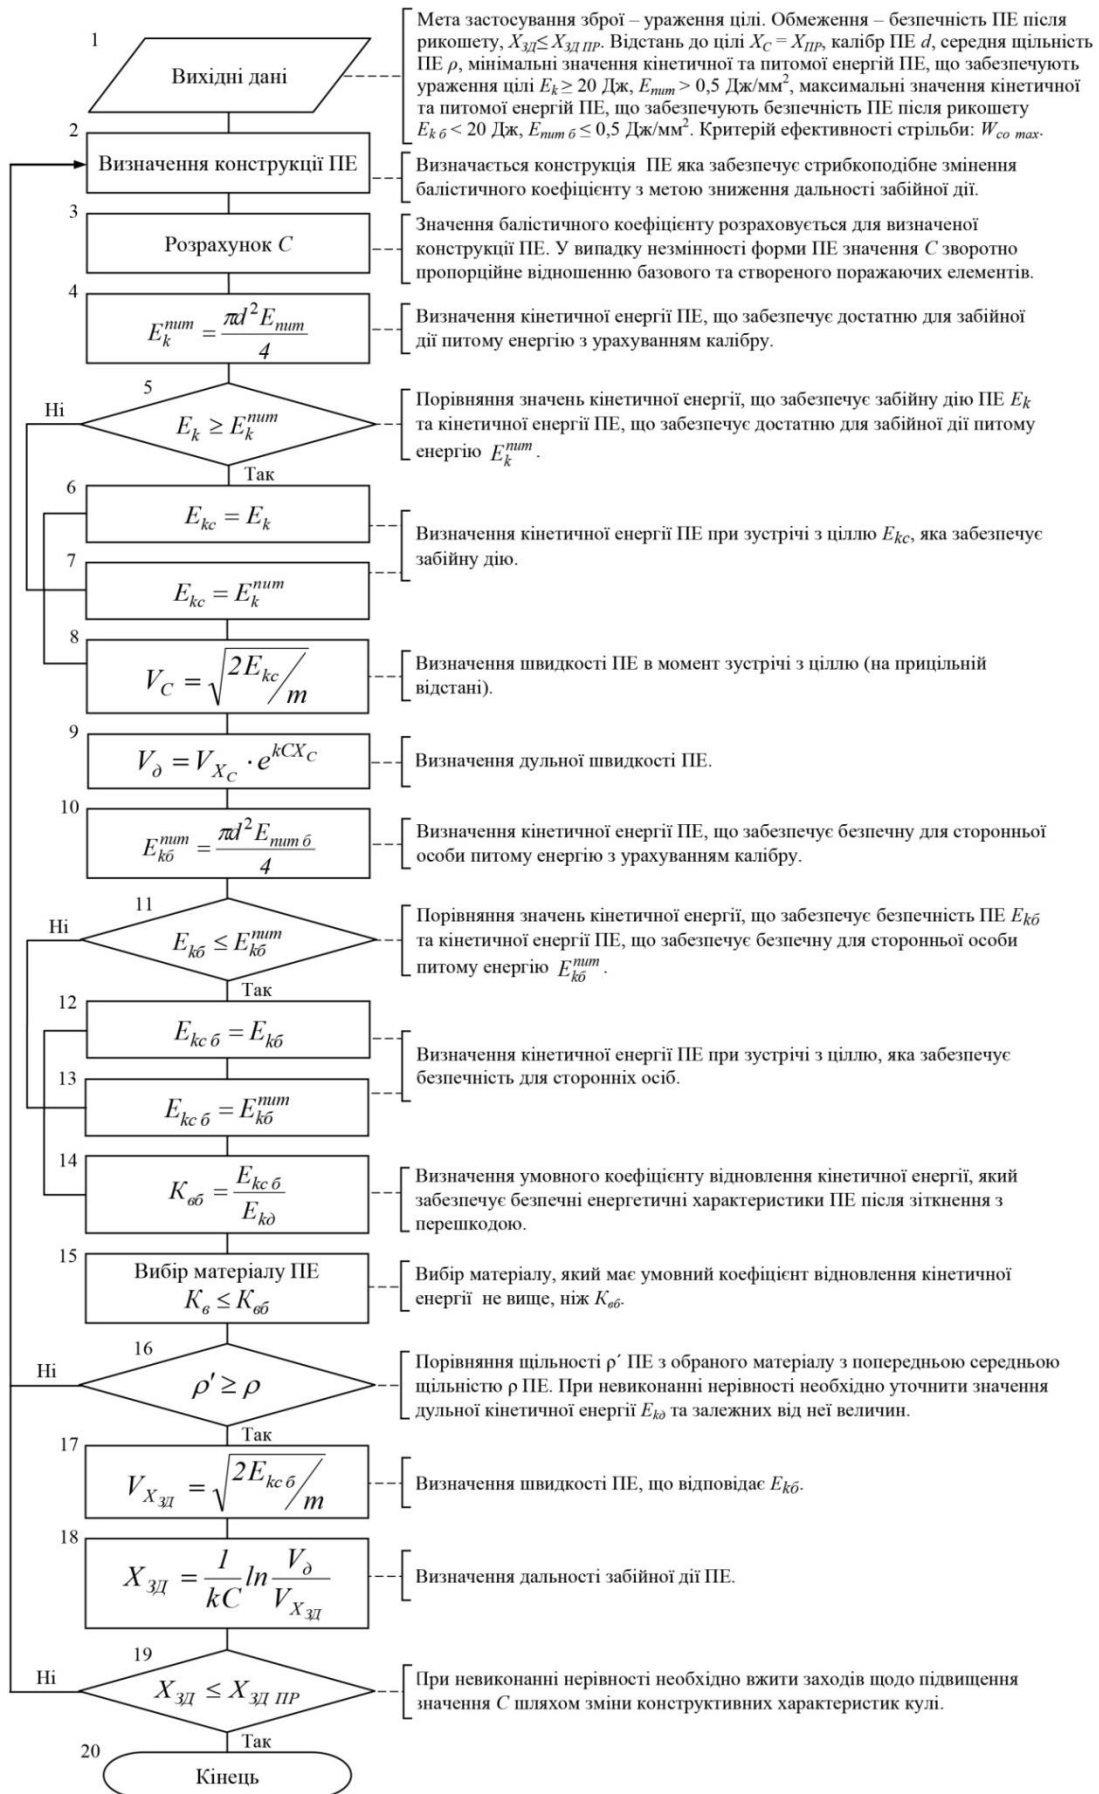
1

Вихідні дані

Мета застосування зброї – ураження цілі. Обмеження – безпечність ПЕ після рикошету, $X_{ЗД} \leq X_{ЗД\ ПР}$. Відстань до цілі $X_C = X_{ПР}$, калібр ПЕ $d$, середня щільність ПЕ $\rho$, мінімальні значення кінетичної та питомої енергій ПЕ, що забезпечують ураження цілі $E_k \geq 20$ Дж, $E_{пит} > 0,5$ Дж/мм$^2$, максимальні значення кінетичної та питомої енергій ПЕ, що забезпечують безпечність ПЕ після рикошету $E_{k\ б} < 20$ Дж, $E_{пит\ б} \leq 0,5$ Дж/мм$^2$. Критерій ефективності стрільби: $W_{co\ max}$.

2

Визначення конструкції ПЕ

Визначається конструкція ПЕ яка забезпечує стрибкоподібне змінення балістичного коефіцієнту з метою зниження дальності забійної дії.

3

Розрахунок $C$

Значення балістичного коефіцієнту розраховується для визначеної конструкції ПЕ. У випадку незмінності форми ПЕ значення $C$ зворотно пропорційне відношенню базового та створеного поражаючих елементів.

4

$E_k^{пит} = \frac{\pi d^2 E_{пит}}{4}$

Визначення кінетичної енергії ПЕ, що забезпечує достатню для забійної дії питому енергію з урахуванням калібру.

5

Ні

$E_k \geq E_k^{пит}$

Порівняння значень кінетичної енергії, що забезпечує забійну дію ПЕ $E_k$ та кінетичної енергії ПЕ, що забезпечує достатню для забійної дії питому енергію $E_k^{пит}$.

Так

6

$E_{kc} = E_k$

Визначення кінетичної енергії ПЕ при зустрічі з ціллю $E_{kc}$, яка забезпечує забійну дію.

7

$E_{kc} = E_k^{пит}$

8

$V_C = \sqrt{2E_{kc}/m}$

Визначення швидкості ПЕ в момент зустрічі з ціллю (на прицільній відстані).

9

$V_д = V_{X_C} \cdot e^{kCX_C}$

Визначення дульної швидкості ПЕ.

10

$E_{kб}^{пит} = \frac{\pi d^2 E_{пит\ б}}{4}$

Визначення кінетичної енергії ПЕ, що забезпечує безпечну для сторонньої особи питому енергію з урахуванням калібру.

11

Ні

$E_{kб} \leq E_{kб}^{пит}$

Порівняння значень кінетичної енергії, що забезпечує безпечність ПЕ $E_{kб}$ та кінетичної енергії ПЕ, що забезпечує безпечну для сторонньої особи питому енергію $E_{kб}^{пит}$.

Так

12

$E_{kc\ б} = E_{kб}$

Визначення кінетичної енергії ПЕ при зустрічі з ціллю, яка забезпечує безпечність для сторонніх осіб.

13

$E_{kc\ б} = E_{kб}^{пит}$

14

$K_{вб} = \frac{E_{kc\ б}}{E_{kд}}$

Визначення умовного коефіцієнту відновлення кінетичної енергії, який забезпечує безпечні енергетичні характеристики ПЕ після зіткнення з перешкодою.

15

Вибір матеріалу ПЕ $K_в \leq K_{вб}$

Вибір матеріалу, який має умовний коефіцієнт відновлення кінетичної енергії не вище, ніж $K_{вб}$.

16

Ні

$\rho' \geq \rho$

Порівняння щільності ρ´ ПЕ з обраного матеріалу з попередньою середньою щільністю ρ ПЕ. При невиконанні нерівності необхідно уточнити значення дульної кінетичної енергії $E_{kд}$ та залежних від неї величин.

Так

17

$V_{X_{ЗД}} = \sqrt{2E_{kc\ б}/m}$

Визначення швидкості ПЕ, що відповідає $E_{kб}$.

18

$X_{ЗД} = \frac{1}{kC} ln \frac{V_д}{V_{X_{ЗД}}}$

Визначення дальності забійної дії ПЕ.

19

Ні

$X_{ЗД} \leq X_{ЗД\ ПР}$

При невиконанні нерівності необхідно вжити заходів щодо підвищення значення $C$ шляхом зміни конструктивних характеристик кулі.

Так

20

Кінець